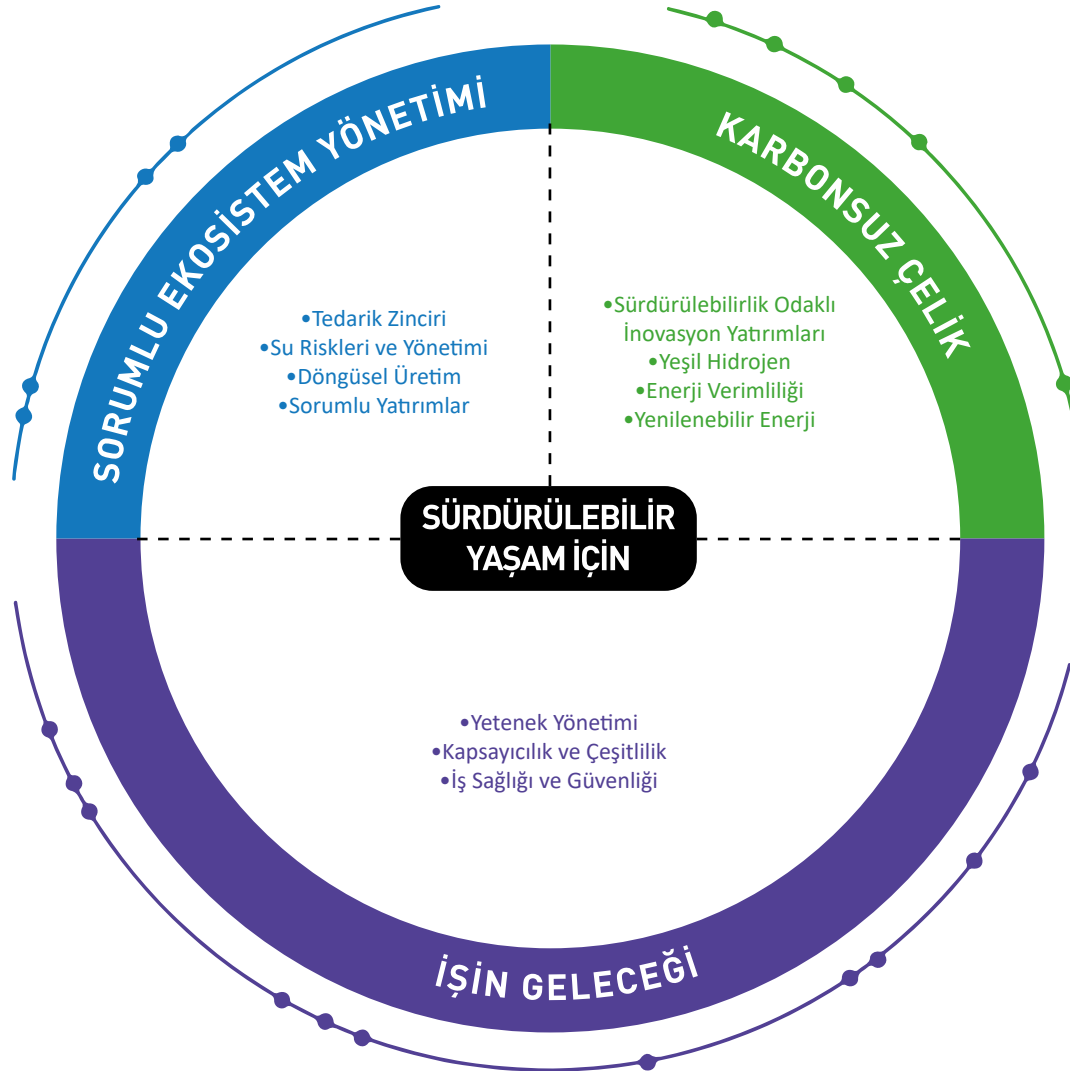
SORUMLU EKOSİSTEM YÖNETİMİ

•Tedarik Zinciri
•Su Riskleri ve Yönetimi
•Döngüsel Üretim
•Sorumlu Yatırımlar

KARBONSUZ ÇELİK

•Sürdürülebilirlik Odaklı İnovasyon Yatırımları
•Yeşil Hidrojen
•Enerji Verimliliği
•Yenilenebilir Enerji

SÜRDÜRÜLEBİLİR YAŞAM İÇİN

•Yetenek Yönetimi
•Kapsayıcılık ve Çeşitlilik
•İş Sağlığı ve Güvenliği

İŞİN GELECEĞİ